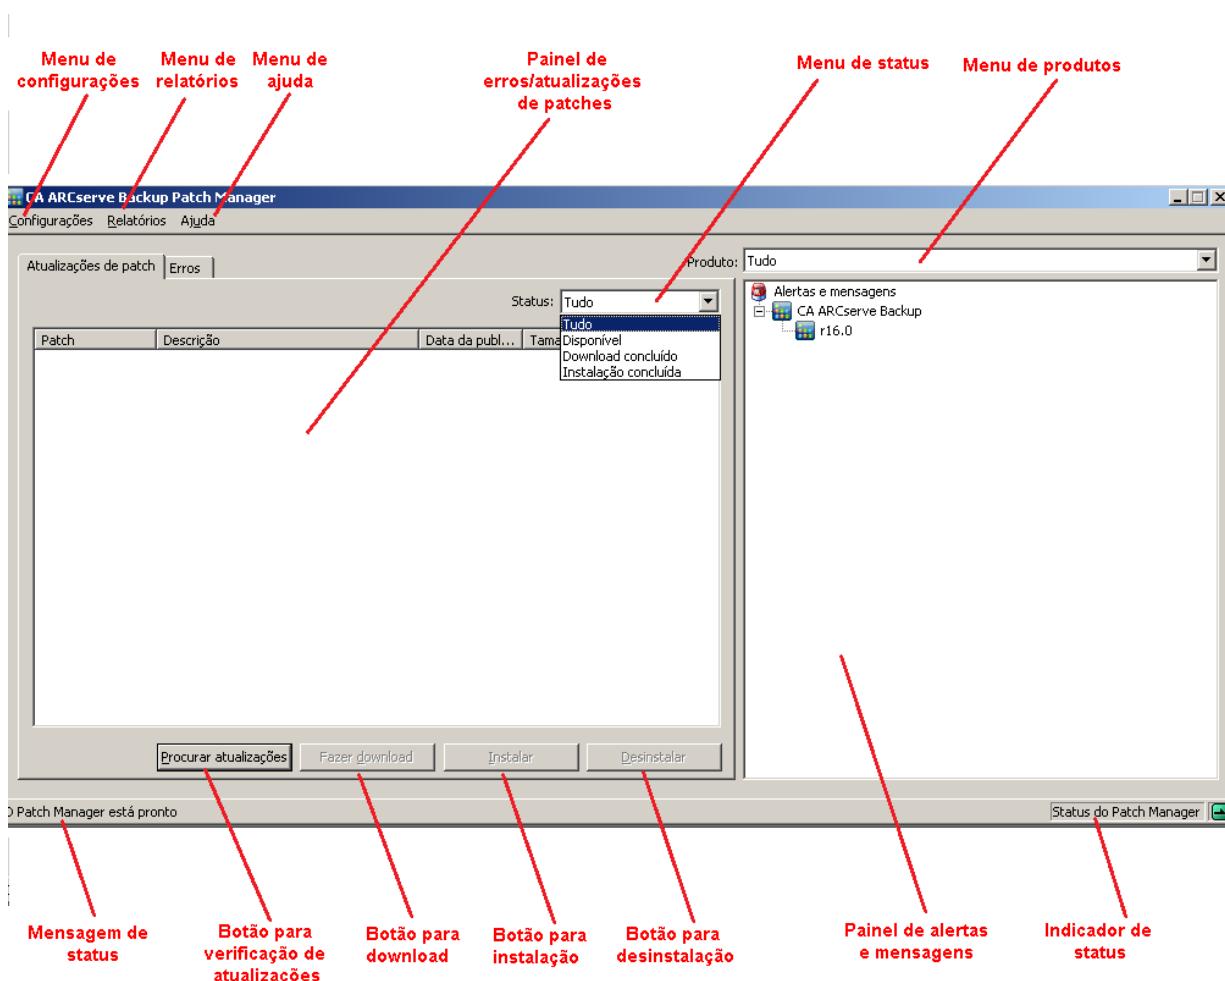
Menu de configurações

Menu de relatórios

Menu de ajuda

Painel de erros/atualizações de patches

Menu de status

Menu de produtos

CA ARCserve Backup Patch Manager

Configurações Relatórios Ajuda

Atualizações de patch | Erros

Produto: Tudo

Status: Tudo

Tudo
Disponível
Download concluído
Instalação concluída

| Patch | Descrição | Data da publ... | Tama |
|---|---|---|---|

Alertas e mensagens
CA ARCserve Backup
r16.0

Procurar atualizações | Fazer download | Instalar | Desinstalar

Patch Manager está pronto

Status do Patch Manager

Mensagem de status

Botão para verificação de atualizações

Botão para download

Botão para instalação

Botão para desinstalação

Painel de alertas e mensagens

Indicador de status